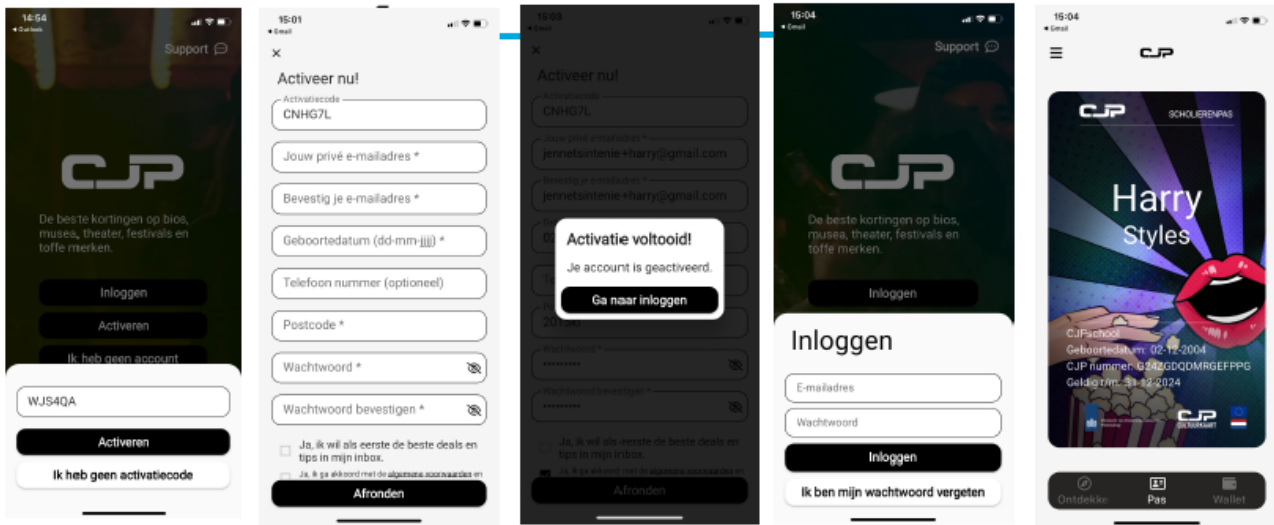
14:54
◂ Outlook
Support

CJP

De beste kortingen op bios, musea, theater, festivals en toffe merken.

Inloggen
Activeren
Ik heb geen account

WJS4QA
Activeren
Ik heb geen activatiecode

15:01
◂ Gmail
×
Activeer nu!
Activatiecode
CNHG7L
Jouw privé e-mailadres *
Bevestig je e-mailadres *
Geboortedatum (dd-mm-jjjj) *
Telefoon nummer (optioneel)
Postcode *
Wachtwoord *
Wachtwoord bevestigen *
Ja, ik wil als eerste de beste deals en tips in mijn inbox.
Ja, ik ga akkoord met de algemene voorwaarden en
Afronden

15:03
◂ Gmail
×
Activeer nu!
Activatiecode
CNHG7L
Jouw privé e-mailadres *
jennetsintenie+harry@gmail.com
Bevestig je e-mailadres *
jennetsintenie+harry@gmail.com
Activatie voltooid!
Je account is geactiveerd.
Ga naar inloggen
2013kl
Wachtwoord *
••••••••••
Wachtwoord bevestigen *
••••••••••
Ja, ik wil als eerste de beste deals en tips in mijn inbox.
Ja, ik ga akkoord met de algemene voorwaarden en
Afronden

15:04
◂ Gmail
Support

CJP

De beste kortingen op bios, musea, theater, festivals en toffe merken.

Inloggen

Inloggen
E-mailadres
Wachtwoord
Inloggen
Ik ben mijn wachtwoord vergeten

15:04
◂ Gmail
CJP
CJP
SCHOLIERENPAS
Harry
Styles
CJPschool
Geboortedatum: 02-12-2004
CJP nummer: G24ZGDQDMRGEFPPG
Geldig t/m: 31-12-2024
CJP CULTUURKAART
Ontdekken
Pas
Wallet